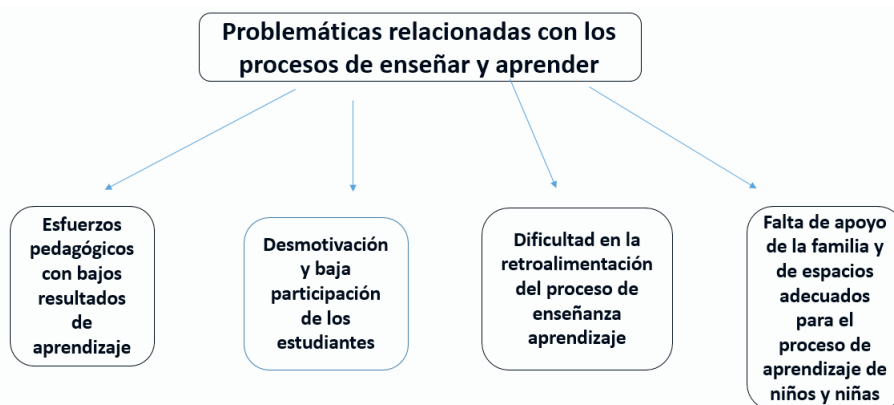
Problemáticas relacionadas con los procesos de enseñar y aprender

Esfuerzos pedagógicos con bajos resultados de aprendizaje

Desmotivación y baja participación de los estudiantes

Dificultad en la retroalimentación del proceso de enseñanza aprendizaje

Falta de apoyo de la familia y de espacios adecuados para el proceso de aprendizaje de niños y niñas